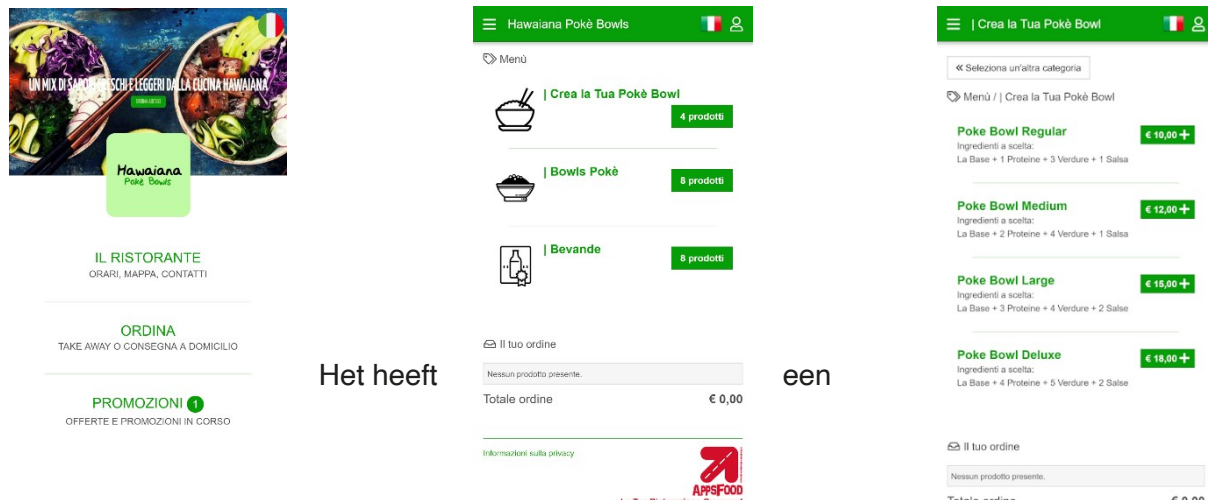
UN MIX DI SAPORI FRESCHI E LEGGERI DALLA CUCINA HAWAIANA

ORDINA ADESSO

Hawaiana
Pokè Bowls

IL RISTORANTE
ORARI, MAPPA, CONTATTI

ORDINA
TAKE AWAY O CONSEGNA A DOMICILIO

PROMOZIONI 1
OFFERTE E PROMOZIONI IN CORSO

Het heeft

Hawaiana Pokè Bowls

Menù

| Crea la Tua Pokè Bowl
4 prodotti

| Bowls Pokè
8 prodotti

| Bevande
8 prodotti

Il tuo ordine

Nessun prodotto presente.

Totale ordine €0,00

Informazioni sulla privacy

APPSFOOD

een

| Crea la Tua Pokè Bowl

« Seleziona un'altra categoria

Menù / | Crea la Tua Pokè Bowl

Poke Bowl Regular
Ingredienti a scelta:
La Base + 1 Proteine + 3 Verdure + 1 Salsa
€ 10,00 +

Poke Bowl Medium
Ingredienti a scelta:
La Base + 2 Proteine + 4 Verdure + 1 Salsa
€ 12,00 +

Poke Bowl Large
Ingredienti a scelta:
La Base + 3 Proteine + 4 Verdure + 2 Salse
€ 15,00 +

Poke Bowl Deluxe
Ingredienti a scelta:
La Base + 4 Proteine + 5 Verdure + 2 Salse
€ 18,00 +

Il tuo ordine

Nessun prodotto presente.

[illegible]